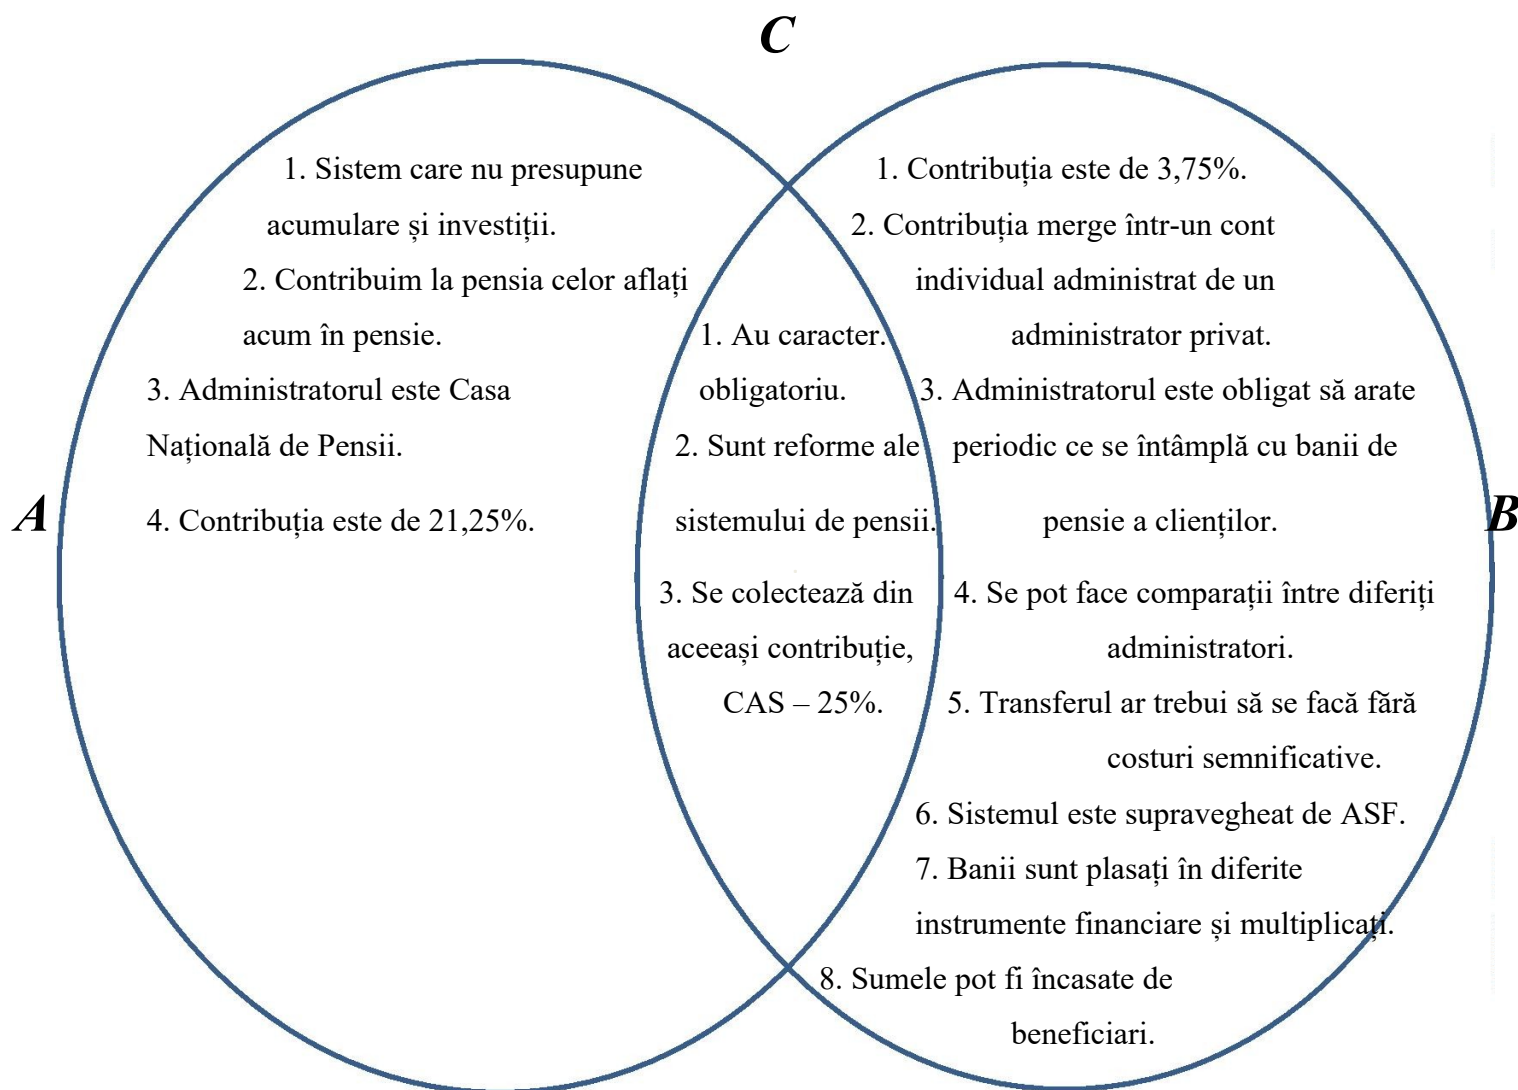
C

A

1. Sistem care nu presupune acumulare și investiții.

2. Contribuim la pensia celor aflați acum în pensie.

3. Administratorul este Casa Națională de Pensii.

4. Contribuția este de 21,25%.

1. Au caracter obligatoriu.

2. Sunt reforme ale sistemului de pensii.

3. Se colectează din aceeași contribuție, CAS – 25%.

B

1. Contribuția este de 3,75%.

2. Contribuția merge într-un cont individual administrat de un administrator privat.

3. Administratorul este obligat să arate periodic ce se întâmplă cu banii de pensie a clienților.

4. Se pot face comparații între diferiți administratori.

5. Transferul ar trebui să se facă fără costuri semnificative.

6. Sistemul este supravegheat de ASF.

7. Banii sunt plasați în diferite instrumente financiare și multiplicați.

8. Sumele pot fi încasate de beneficiari.